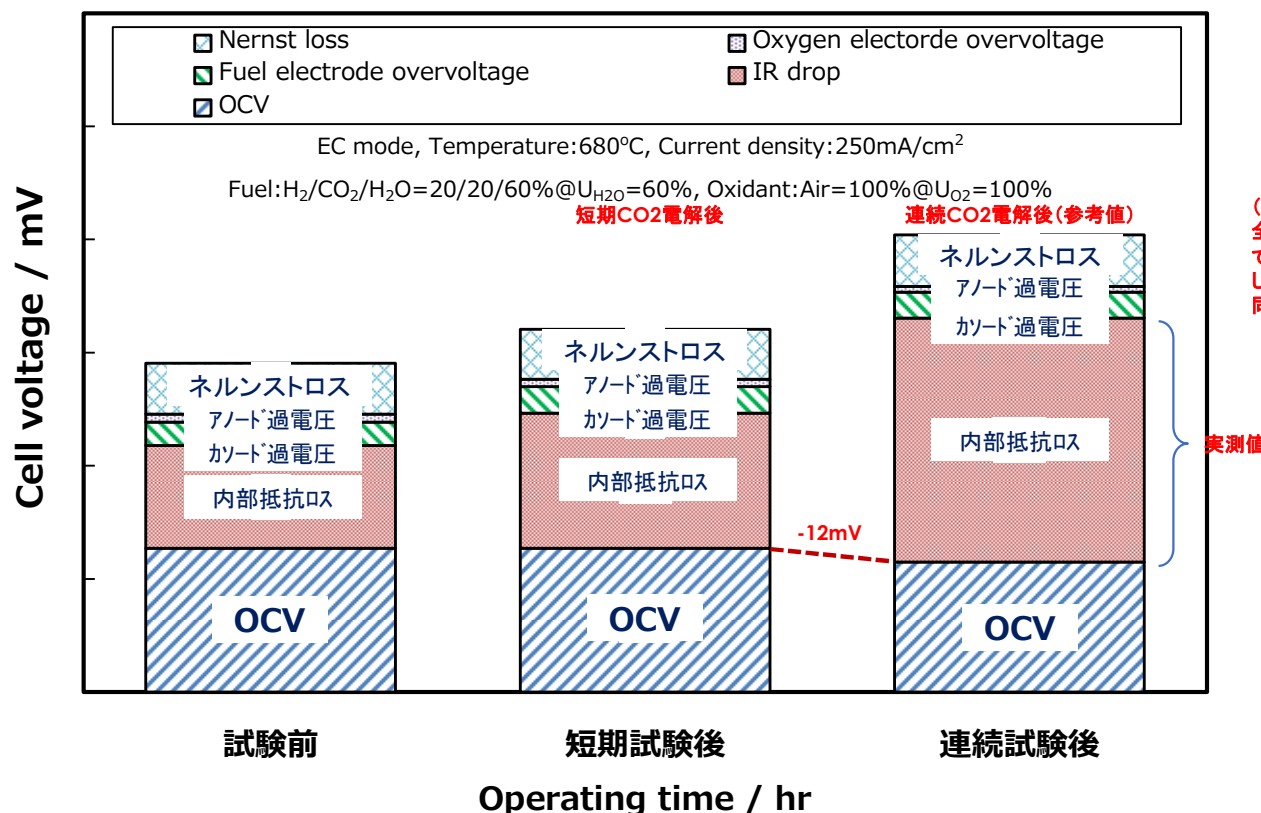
Nernst loss
Oxygen electorde overvoltage
Fuel electrode overvoltage
IR drop
OCV

EC mode, Temperature:680°C, Current density:250mA/cm$^2$

Fuel:$H_2/CO_2/H_2O$=20/20/60%@$U_{H2O}$=60%, Oxidant:Air=100%@$U_{O2}$=100%

短期CO2電解後

連続CO2電解後（参考値）

（ 全 で し 高

Cell voltage / mV

ネルンストロス
アノード過電圧
カソード過電圧
内部抵抗ロス
OCV

ネルンストロス
アノード過電圧
カソード過電圧
内部抵抗ロス
OCV

-12mV

ネルンストロス
アノード過電圧
カソード過電圧
内部抵抗ロス
OCV

実測値

試験前

短期試験後

連続試験後

Operating time / hr